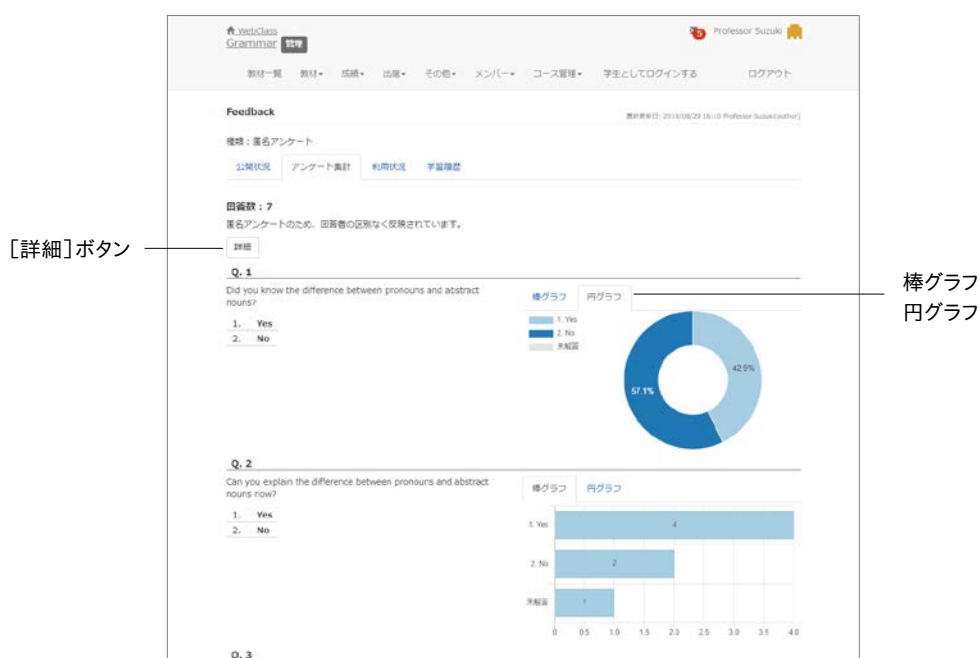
WebClass
Grammar 管理

5 Professor Suzuki

教材一覧 教材▾ 成績▾ 出席▾ その他▾ メンバー▾ コース管理▾ 学生としてログインする ログアウト

Feedback

最終更新日: 2013/08/29 16:10 Professor Suzuki(author)

種類：匿名アンケート

公開状況 アンケート集計 利用状況 学習履歴

回答数：7
匿名アンケートのため、回答者の区別なく反映されています。

［詳細］ボタン

詳細

Q. 1
Did you know the difference between pronouns and abstract nouns?

1. Yes
2. No

棒グラフ 円グラフ

棒グラフ
円グラフ

1. Yes
2. No
未解答

42.9%
57.1%

Q. 2
Can you explain the difference between pronouns and abstract nouns now?

1. Yes
2. No

棒グラフ 円グラフ

1. Yes 4
2. No 2
未解答 1

0 0.5 1.0 1.5 2.0 2.5 3.0 3.5 4.0

Q. 3